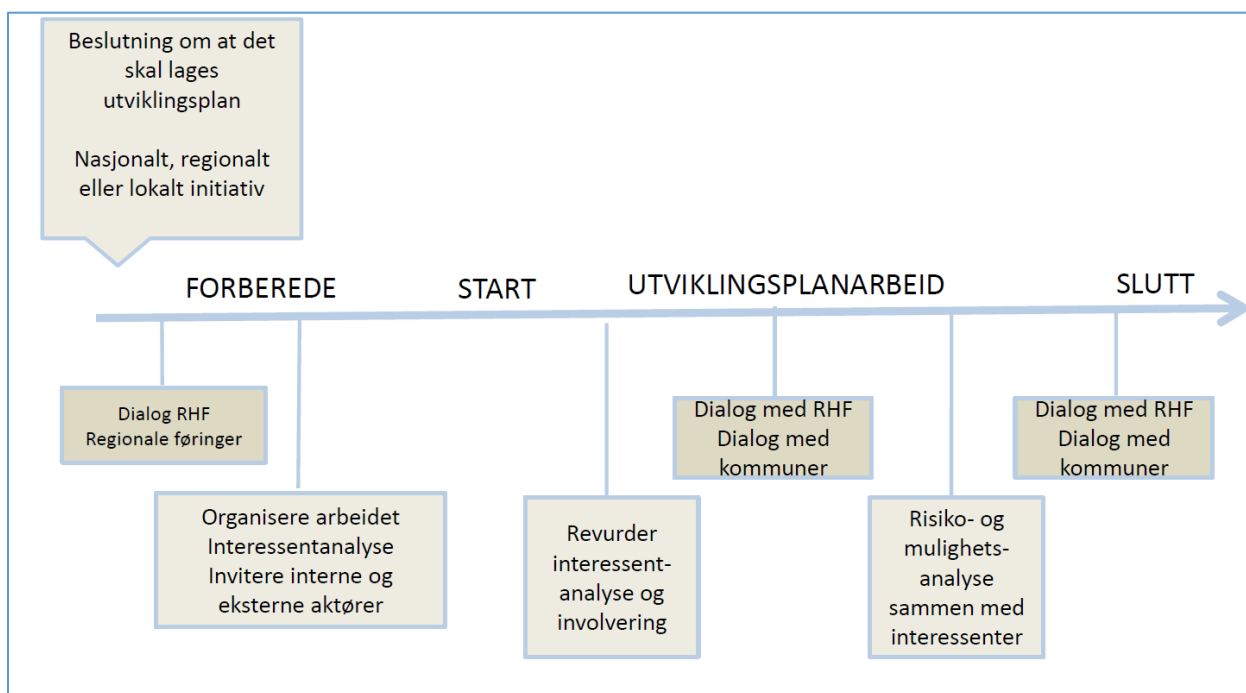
Beslutning om at det skal lages utviklingsplan

Nasjonalt, regionalt eller lokalt initiativ

FORBEREDE

START

UTVIKLINGSPLANARBEID

SLUTT

Dialog RHF
Regionale føringer

Organisere arbeidet
Interessentanalyse
Invitere interne og eksterne aktører

Revurder interessentanalyse og involvering

Dialog med RHF
Dialog med kommuner

Risiko- og mulighetsanalyse sammen med interessenter

Dialog med RHF
Dialog med kommuner